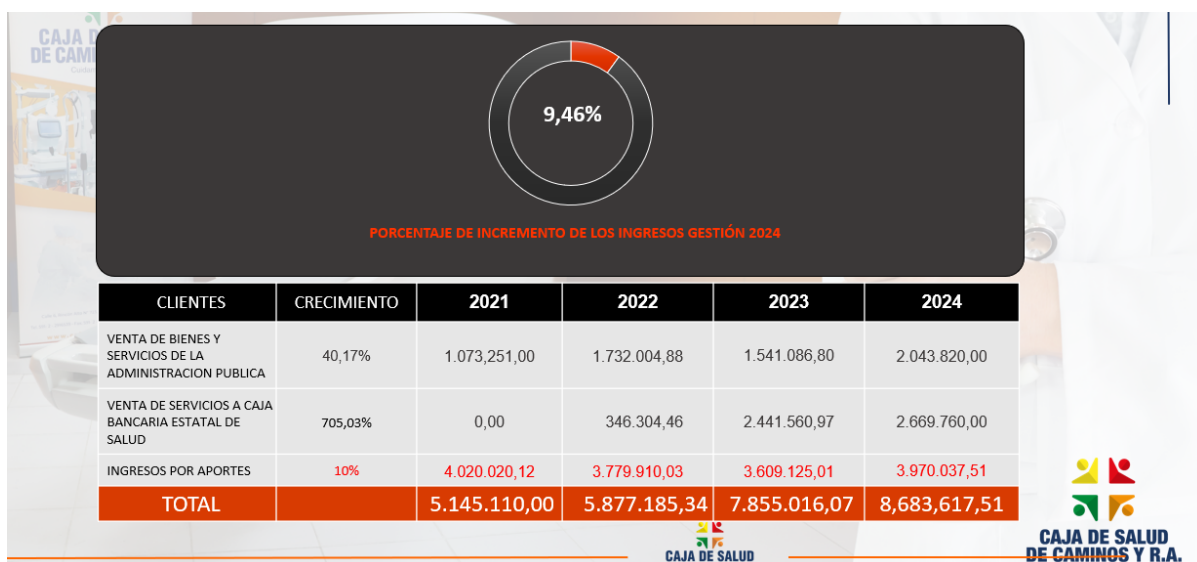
CAJA DE
DE CAMI

9,46%

PORCENTAJE DE INCREMENTO DE LOS INGRESOS GESTIÓN 2024

| CLIENTES | CRECIMIENTO | 2021 | 2022 | 2023 | 2024 |
|---|---|---|---|---|---|
| VENTA DE BIENES Y SERVICIOS DE LA ADMINISTRACION PUBLICA | 40,17% | 1.073,251,00 | 1.732.004,88 | 1.541.086,80 | 2.043.820,00 |
| VENTA DE SERVICIOS A CAJA BANCARIA ESTATAL DE SALUD | 705,03% | 0,00 | 346.304,46 | 2.441.560,97 | 2.669.760,00 |
| INGRESOS POR APORTES | 10% | 4.020.020,12 | 3.779.910,03 | 3.609.125,01 | 3.970.037,51 |
| TOTAL | | 5.145.110,00 | 5.877.185,34 | 7.855.016,07 | 8,683,617,51 |

CAJA DE SALUD

CAJA DE SALUD DE CAMINOS Y R.A.